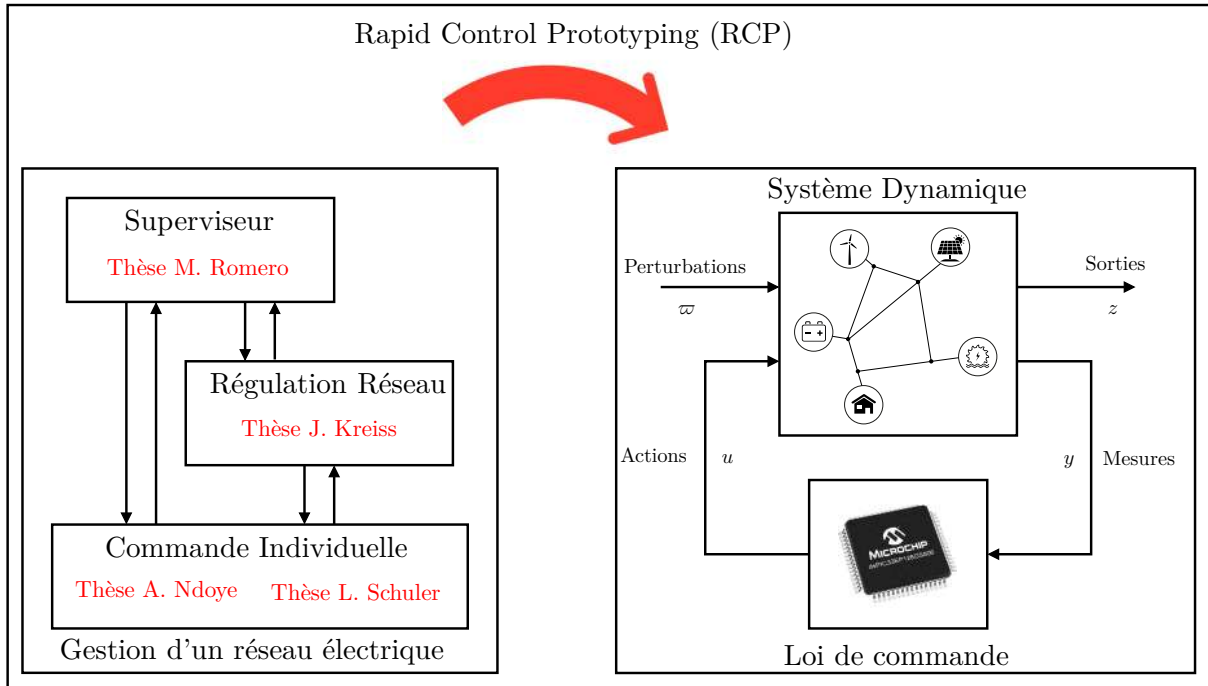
Rapid Control Prototyping (RCP)

Superviseur

Thèse M. Romero

Régulation Réseau

Thèse J. Kreiss

Commande Individuelle

Thèse A. Ndoye

Thèse L. Schuler

Gestion d'un réseau électrique

Système Dynamique

Perturbations

$\varpi$

Sorties

$z$

Actions

$u$

$y$

Mesures

MICROCHIP

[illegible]

Loi de commande